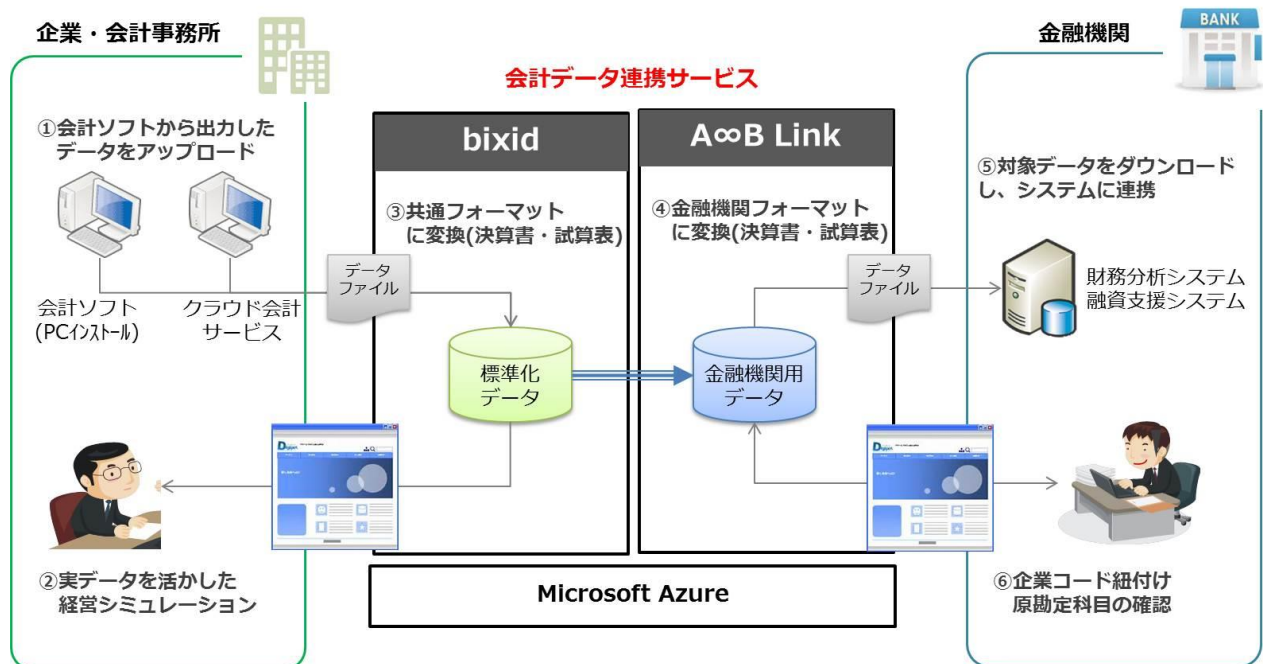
企業・会計事務所

会計データ連携サービス

金融機関

BANK

①会計ソフトから出力したデータをアップロード

会計ソフト
(PCｲﾝｽﾄｰﾙ)

クラウド会計サービス

データファイル

bixid

③共通フォーマットに変換(決算書・試算表)

標準化データ

A∞B Link

④金融機関フォーマットに変換(決算書・試算表)

金融機関用データ

データファイル

⑤対象データをダウンロードし、システムに連携

財務分析システム
融資支援システム

②実データを活かした経営シミュレーション

Microsoft Azure

⑥企業コード紐付け
原勘定科目の確認